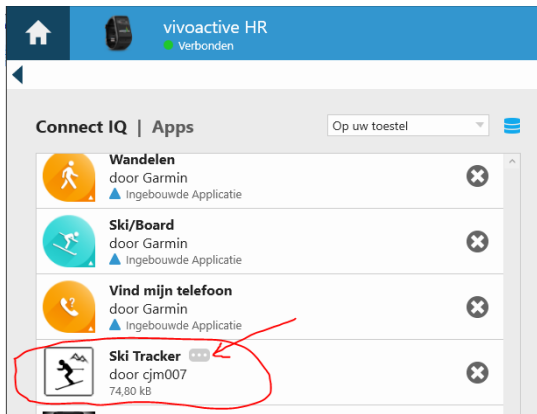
vivoactive HR
Verbonden

Connect IQ | Apps

Op uw toestel

Wandelen
door Garmin
Ingebouwde Applicatie

Ski/Board
door Garmin
Ingebouwde Applicatie

Vind mijn telefoon
door Garmin
Ingebouwde Applicatie

Ski Tracker
door cjm007
74,80 kB